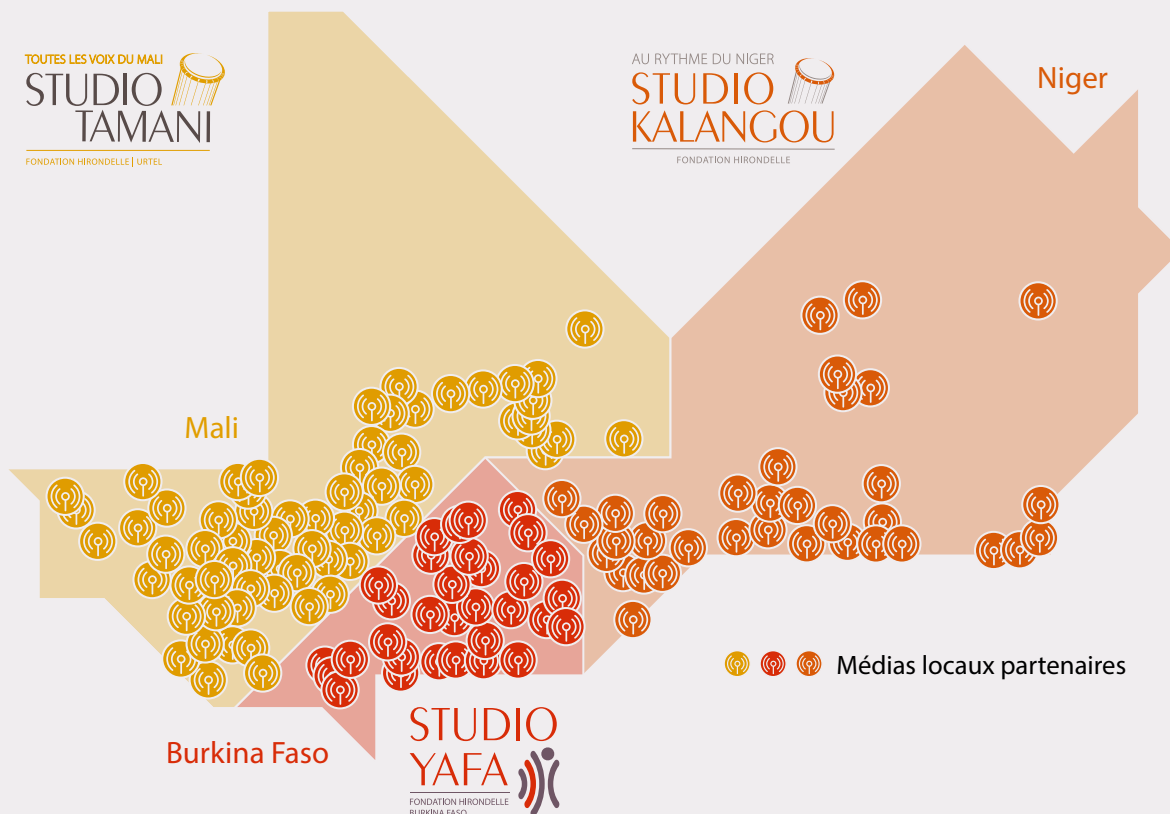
TOUTES LES VOIX DU MALI
STUDIO TAMANI
FONDATION HIRONDELLE | URTEL

AU RYTHME DU NIGER
STUDIO KALANGOU
FONDATION HIRONDELLE

Niger

Mali

Médias locaux partenaires

Burkina Faso

STUDIO YAFA
FONDATION HIRONDELLE
BURKINA FASO